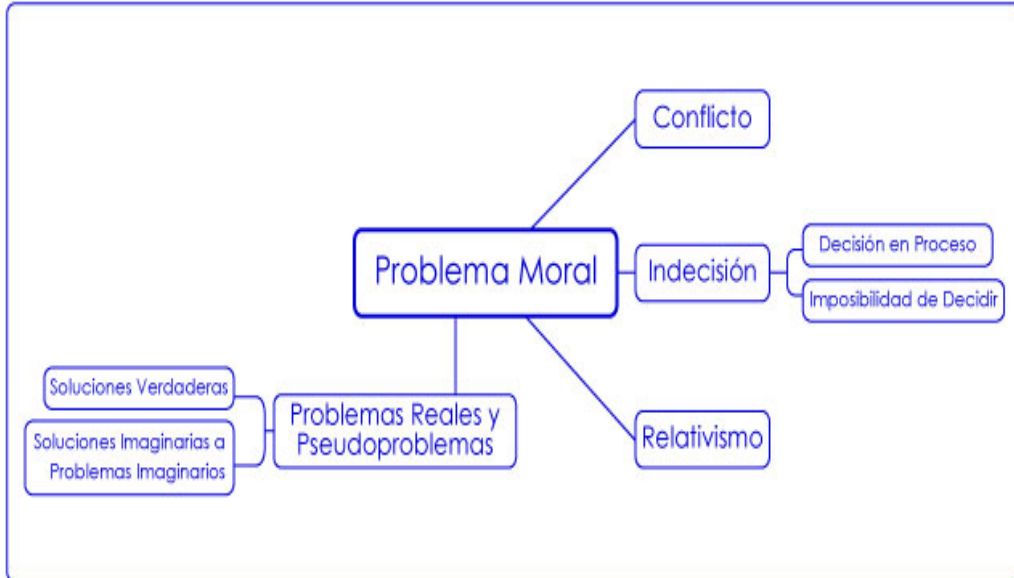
Problema Moral

Conflicto

Indecisión

Decisión en Proceso

Imposibilidad de Decidir

Relativismo

Problemas Reales y Pseudoproblemas

Soluciones Verdaderas

Soluciones Imaginarias a Problemas Imaginarios